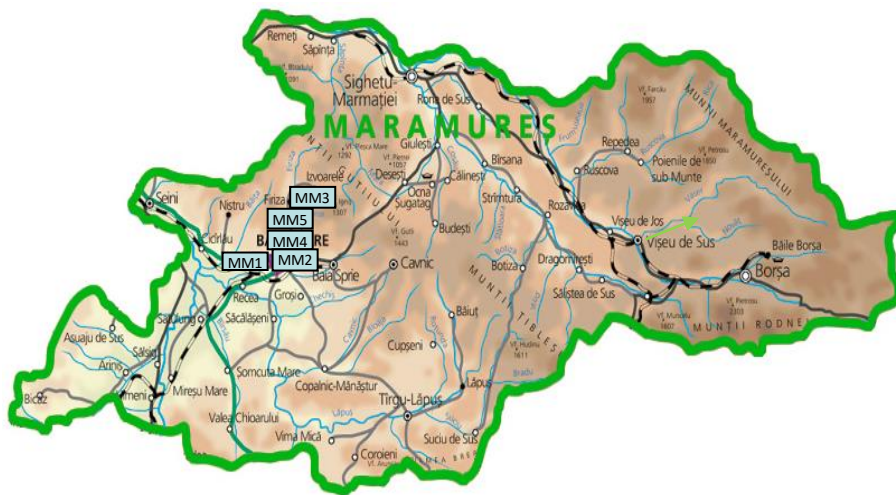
Remeți
Săpînța
Sighetu-Marmației
Rona de Sus
MARAMUREȘ
Giulești
Bîrsana
Repedea
Poienile de sub Munte
Ruscova
MUNȚII MARAMUREȘULUI
Desești
Călinești
Izvoarele
Ocna Șugatag
Strîmtura
Rozavlea
Vișeu de Jos
Vișeu de Sus
Băile Borșa
Borșa
Seini
Nistru
Firiza
MM3
MM5
MM4
MM2
MM1
Budești
Cicîrlău
Baia Sprie
Cavnic
Botiza
Dragomirești
Săliștea de Sus
MUNȚII ȚIBLEȘ
MUNȚII RODNEI
Recea
Groși
Săcălășeni
Băiuț
Satulung
Asuaju de Sus
Sălsig
Arinis
Cupșeni
Mireșu Mare
Somcuta Mare
Copalnic-Mănăștur
Lăpuș
Bicaz
Târgu-Lăpuș
Valea Chioarului
Vima Mică
Suciu de Sus
Coroieni